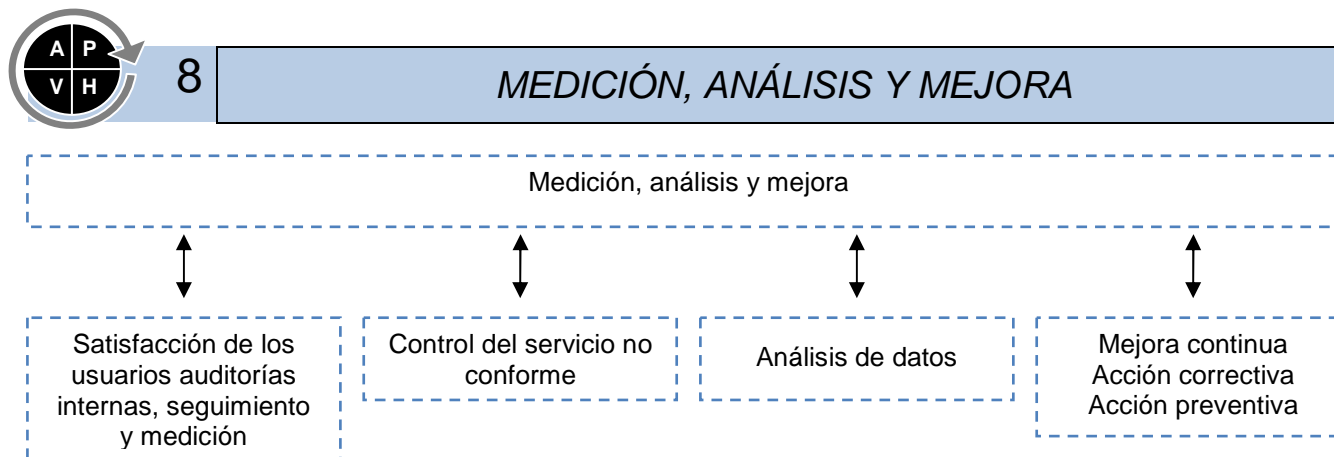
A P
V H

8

MEDICIÓN, ANÁLISIS Y MEJORA

Medición, análisis y mejora

Satisfacción de los usuarios auditorías internas, seguimiento y medición

Control del servicio no conforme

Análisis de datos

Mejora continua
Acción correctiva
Acción preventiva